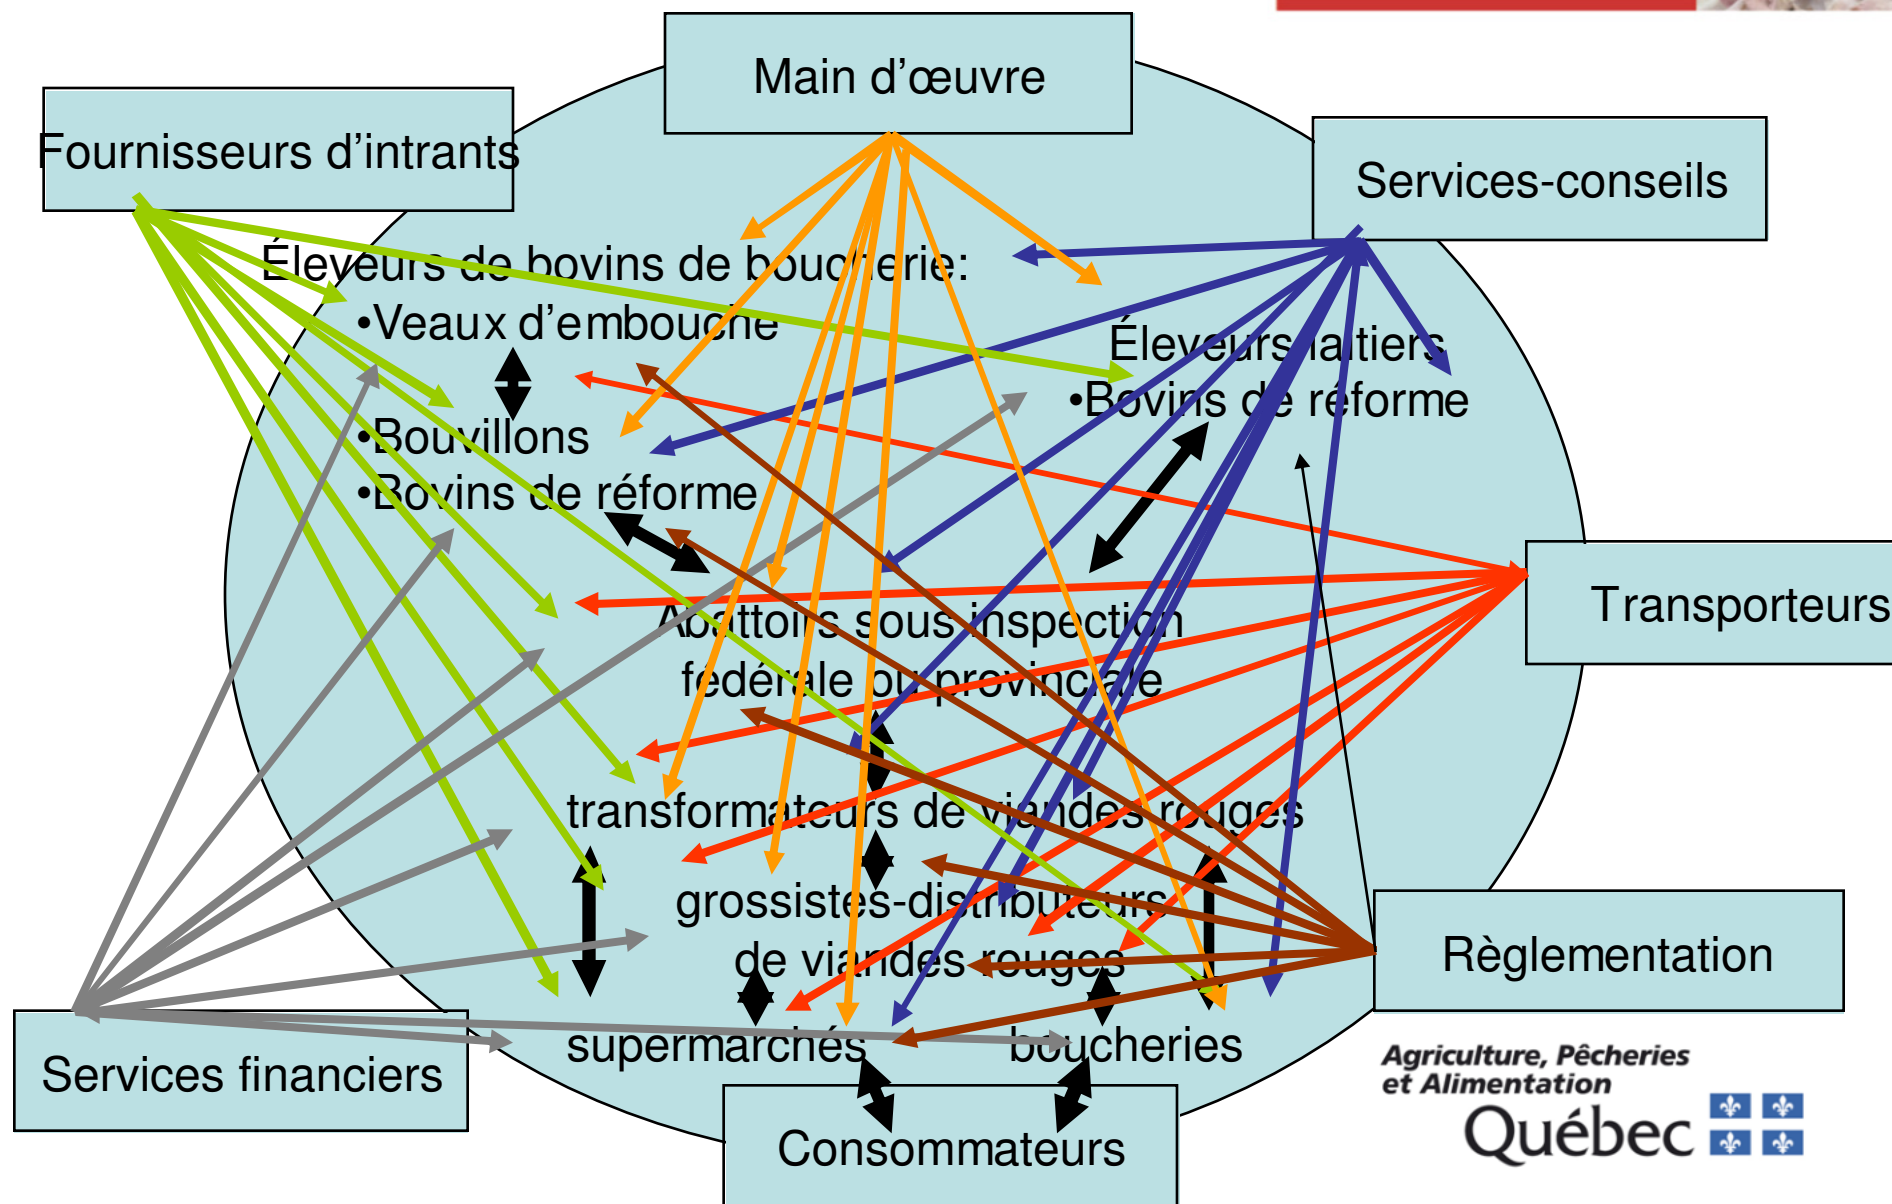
Main d'œuvre

Fournisseurs d'intrants

Services-conseils

Éleveurs de bovins de boucherie:
•Veaux d'embouche
•Bouvillons
•Bovins de réforme

Éleveurs laitiers
•Bovins de réforme

Transporteurs

Abattoirs sous inspection fédérale ou provinciale

transformateurs de viandes rouges

grossistes-distributeurs de viandes rouges

Règlementation

supermarchés

boucheries

Services financiers

Consommateurs

Agriculture, Pêcheries et Alimentation
Québec